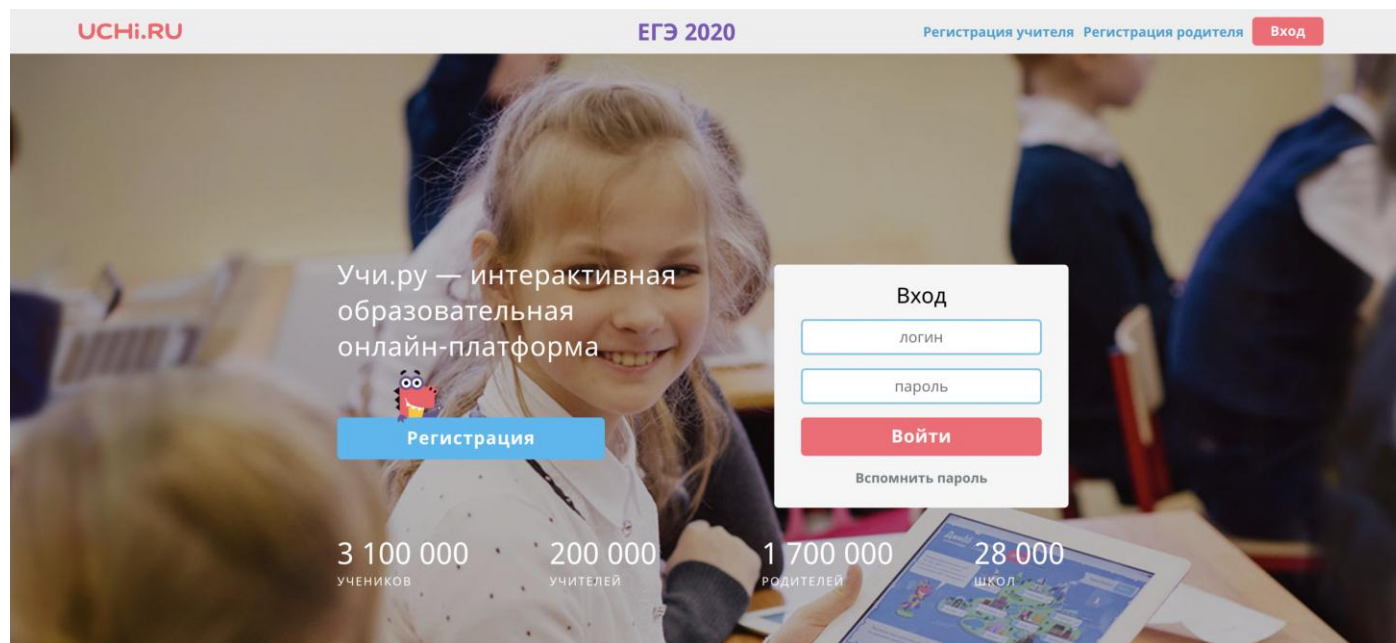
UCHi.RU

ЕГЭ 2020

Регистрация учителя Регистрация родителя Вход

Учи.ру — интерактивная образовательная онлайн-платформа

Регистрация

Вход

логин

пароль

Войти

Вспомнить пароль

3 100 000
УЧЕНИКОВ

200 000
УЧИТЕЛЕЙ

1 700 000
РОДИТЕЛЕЙ

28 000
ШКОЛ